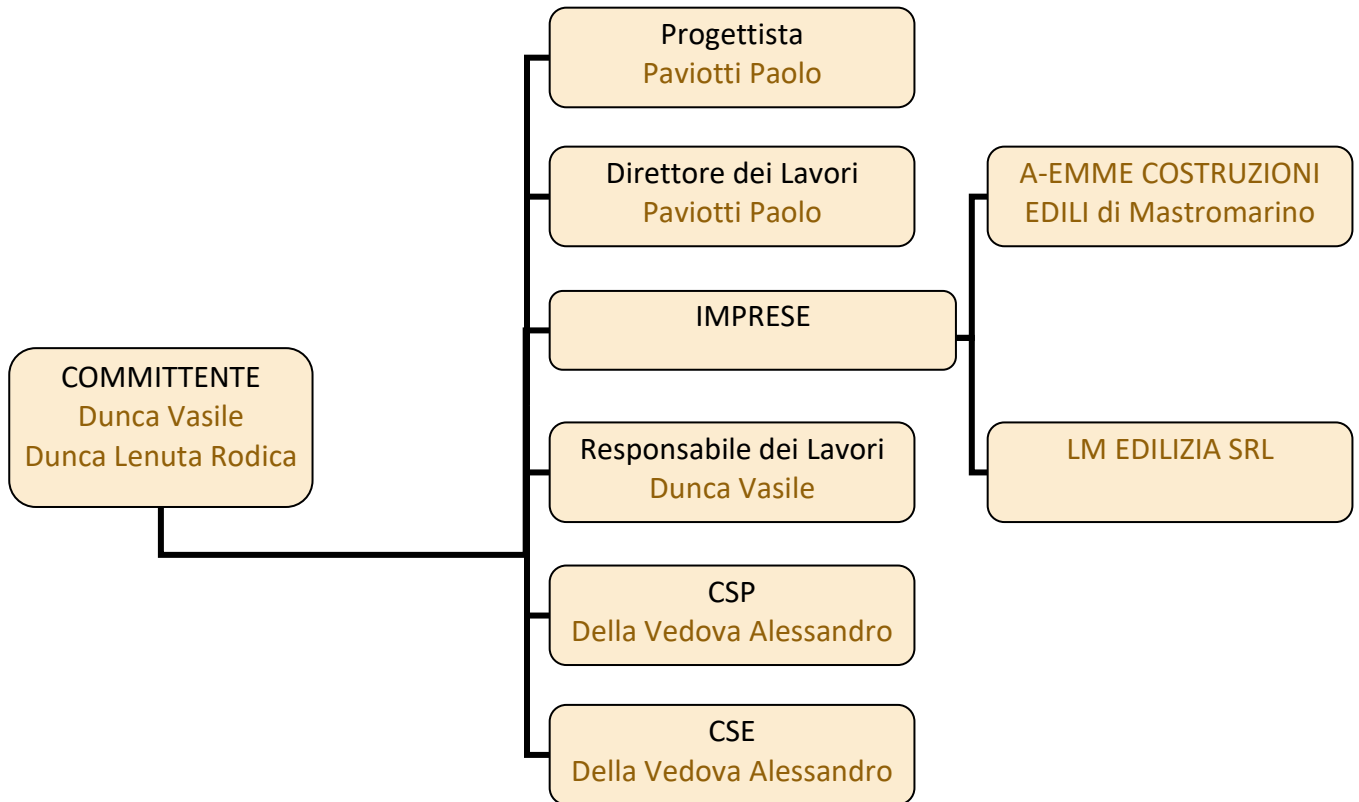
COMMITTENTE
Dunca Vasile
Dunca Lenuta Rodica

Progettista
Paviotti Paolo

Direttore dei Lavori
Paviotti Paolo

IMPRESE

Responsabile dei Lavori
Dunca Vasile

CSP
Della Vedova Alessandro

CSE
Della Vedova Alessandro

A-EMME COSTRUZIONI EDILI di Mastromarino

LM EDILIZIA SRL